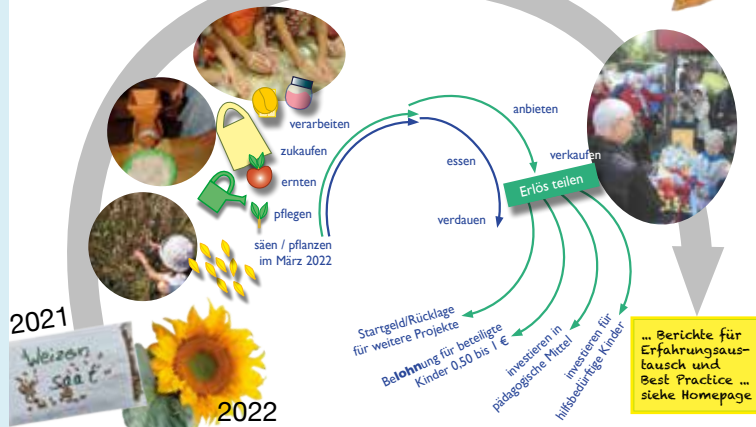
verarbeiten

zukaufen

ernten

pflegen

säen / pflanzen
im März 2022

anbieten

essen

verkaufen

Erlös teilen

verdauen

Startgeld/Rücklage
für weitere Projekte

Belohnung für beteiligte
Kinder 0,50 bis 1 €

investieren in
pädagogische Mittel

investieren für
hilfsbedürftige Kinder

... Berichte für
Erfahrungsaustausch und
Best Practice ...
siehe Homepage

2021

Weizen
Saat

2022